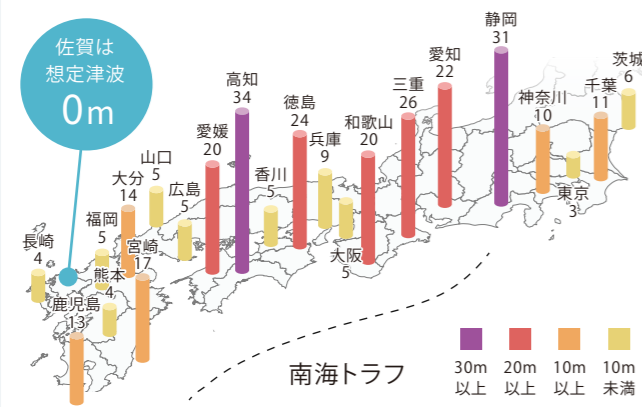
佐賀は
想定津波
0m

静岡
31

愛知
22

茨城
6

三重
26

神奈川
10

千葉
11

高知
34

徳島
24

和歌山
20

東京
3

愛媛
20

兵庫
9

山口
5

香川
5

大分
14

広島
5

大阪
5

福岡
5

宮崎
17

長崎
4

熊本
4

鹿児島
13

南海トラフ

30m
以上

20m
以上

10m
以上

10m
未満